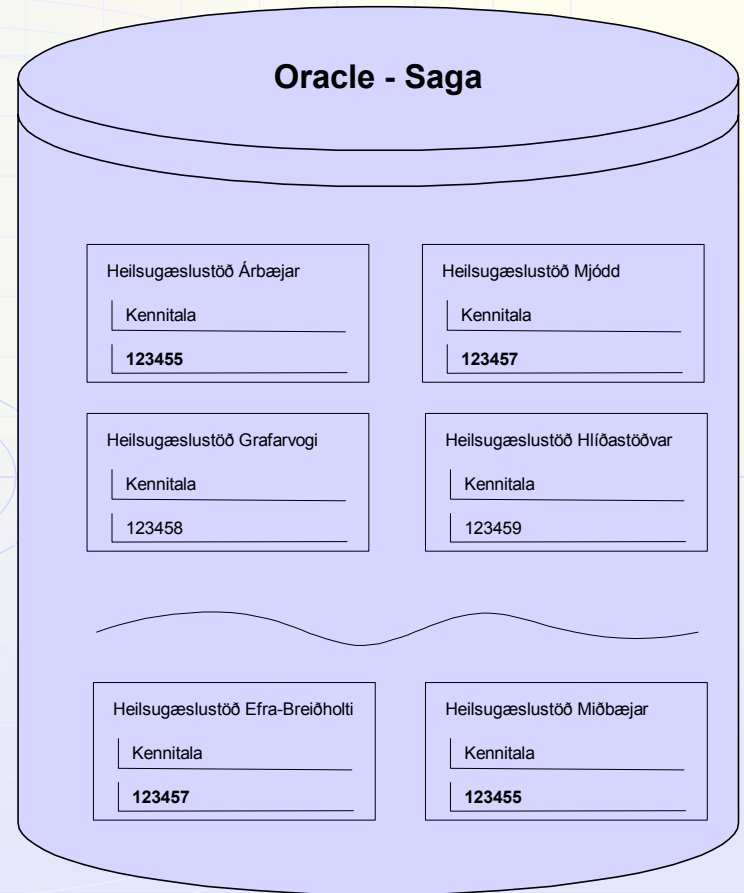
Oracle - Saga

Heilsugæslustöð Árbæjar
Kennitala
123455

Heilsugæslustöð Mjódd
Kennitala
123457

Heilsugæslustöð Grafarvogi
Kennitala
123458

Heilsugæslustöð Hlíðastöðvar
Kennitala
123459

Heilsugæslustöð Efra-Breiðholti
Kennitala
123457

Heilsugæslustöð Miðbæjar
Kennitala
123455